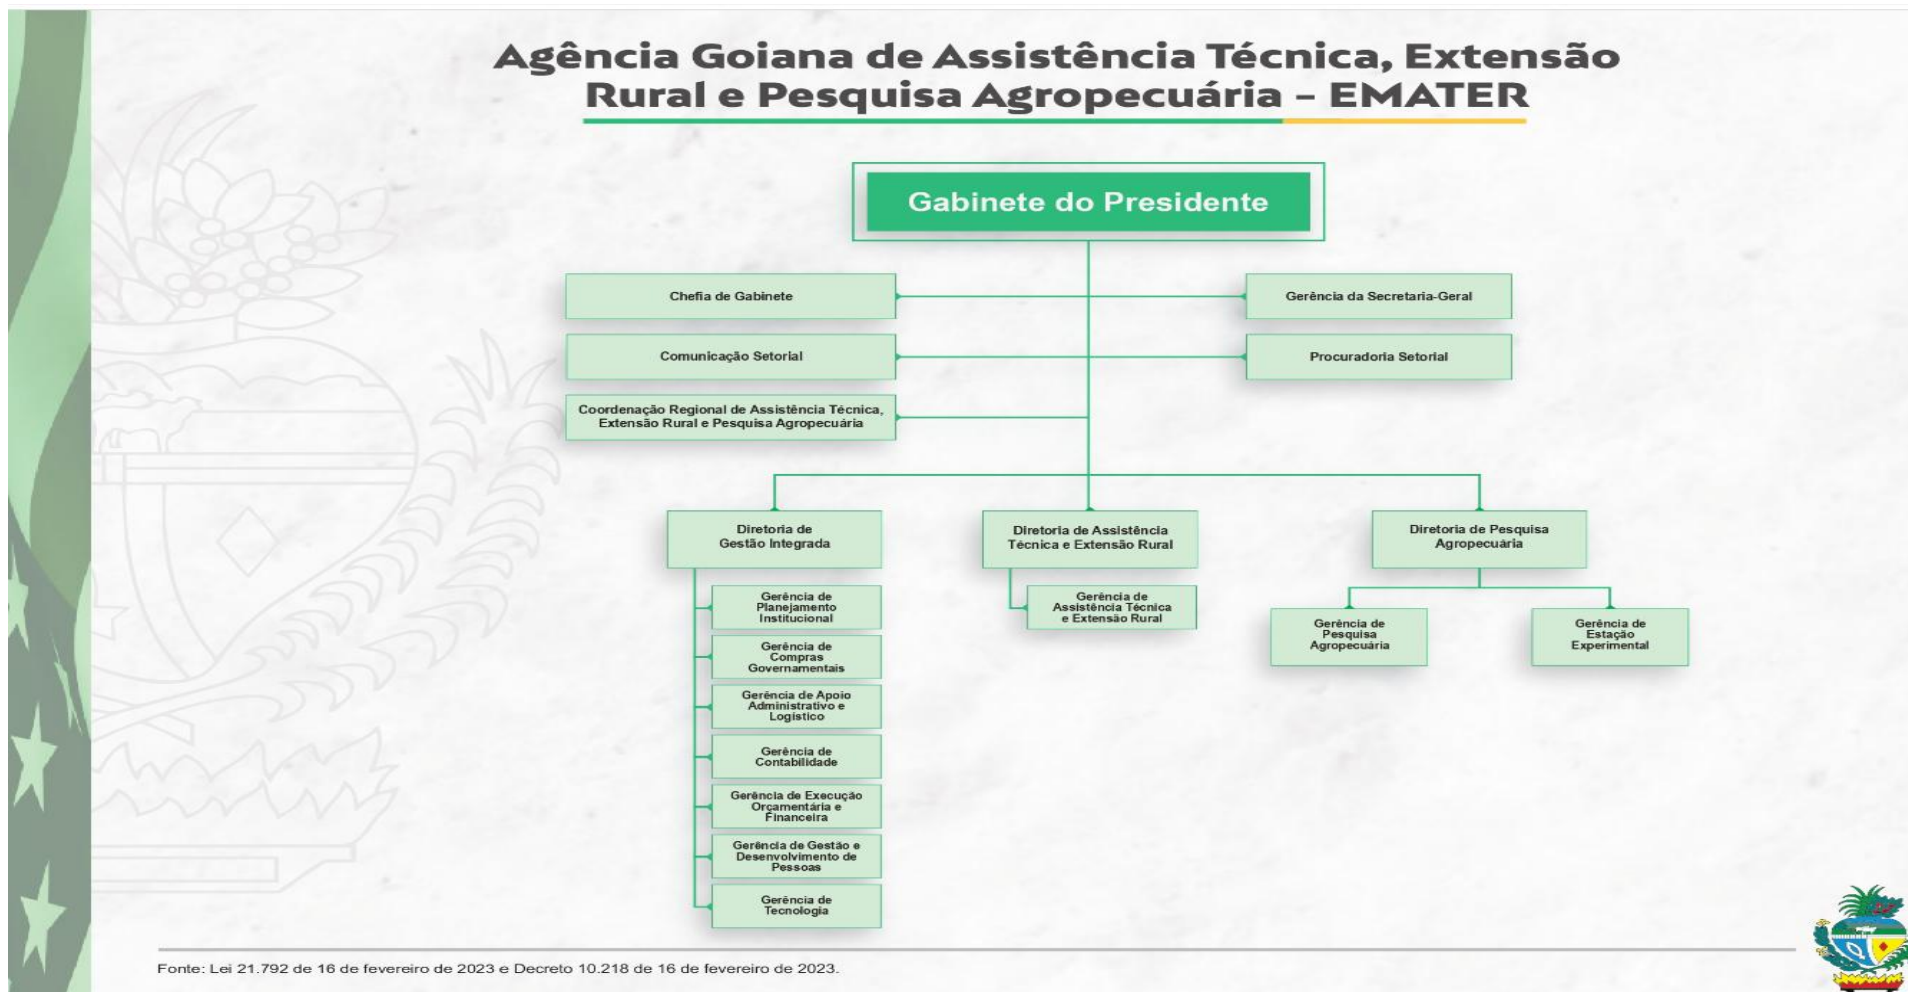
Agência Goiana de Assistência Técnica, Extensão Rural e Pesquisa Agropecuária – EMATER

Gabinete do Presidente

Chefia de Gabinete

Gerência da Secretaria-Geral

Comunicação Setorial

Procuradoria Setorial

Coordenação Regional de Assistência Técnica, Extensão Rural e Pesquisa Agropecuária

Diretoria de Gestão Integrada

Diretoria de Assistência Técnica e Extensão Rural

Diretoria de Pesquisa Agropecuária

Gerência de Planejamento Institucional

Gerência de Compras Governamentais

Gerência de Apoio Administrativo e Logístico

Gerência de Contabilidade

Gerência de Execução Orçamentária e Financeira

Gerência de Gestão e Desenvolvimento de Pessoas

Gerência de Tecnologia

Gerência de Assistência Técnica e Extensão Rural

Gerência de Pesquisa Agropecuária

Gerência de Estação Experimental

Fonte: Lei 21.792 de 16 de fevereiro de 2023 e Decreto 10.218 de 16 de fevereiro de 2023.